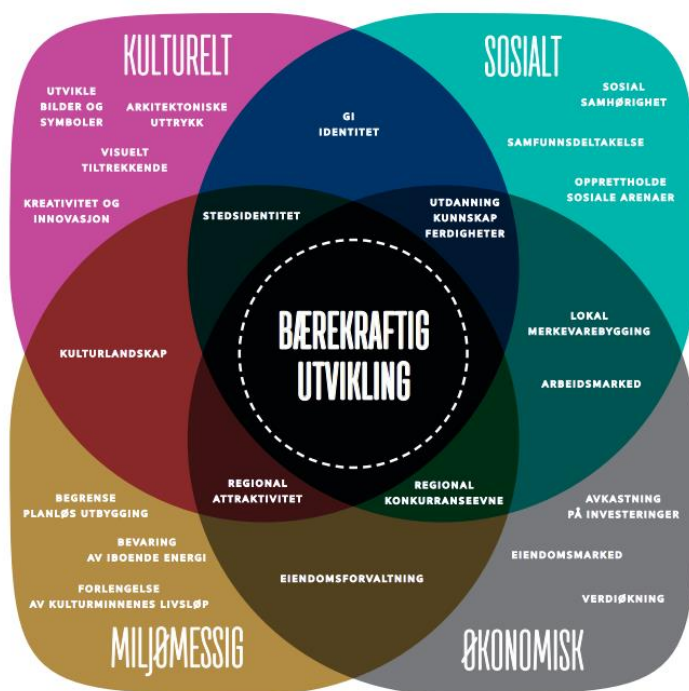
KULTURELT

UTVIKLE BILDER OG SYMBOLER

ARKITEKTONISKE UTTRYKK

VISUELT TILTREKKENDE

KREATIVITET OG INNOVASJON

SOSIALT

SOSIAL SAMHØRIGHET

SAMFUNNSDELTAKELSE

OPPRETTHOLDE SOSIALE ARENAER

GI IDENTITET

STEDSIDENTITET

UTDANNING KUNNSKAP FERDIGHETER

KULTURLANDSKAP

BÆREKRAFTIG UTVIKLING

LOKAL MERKEVAREBYGGING

ARBEIDSMARKED

REGIONAL ATTRAKTIVITET

REGIONAL KONKURRANSEEVNE

BEGRENSE PLANLØS UTBYGGING

BEVARING AV IBOENDE ENERGI

FORLENGELSE AV KULTURMINNENES LIVSLØP

EIENDOMSFORVALTNING

AVKASTNING PÅ INVESTERINGER

EIENDOMSMARKED

VERDIØKNING

MILJØMESSIG

ØKONOMISK